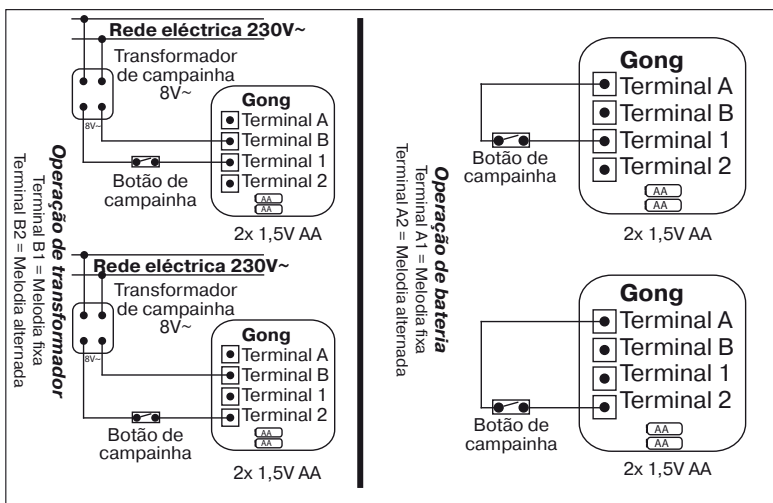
Operação de transformador
Terminal B1 = Melodia fixa
Terminal B2 = Melodia alternada

Rede eléctrica 230V~
Transformador de campainha 8V~
8V~
Gong
Terminal A
Terminal B
Terminal 1
Terminal 2
AA
AA
Botão de campainha
2x 1,5V AA

Rede eléctrica 230V~
Transformador de campainha 8V~
8V~
Gong
Terminal A
Terminal B
Terminal 1
Terminal 2
AA
AA
Botão de campainha
2x 1,5V AA

Operação de bateria
Terminal A1 = Melodia fixa
Terminal A2 = Melodia alternada

Gong
Terminal A
Terminal B
Terminal 1
Terminal 2
AA
AA
Botão de campainha
2x 1,5V AA

Gong
Terminal A
Terminal B
Terminal 1
Terminal 2
AA
AA
Botão de campainha
2x 1,5V AA